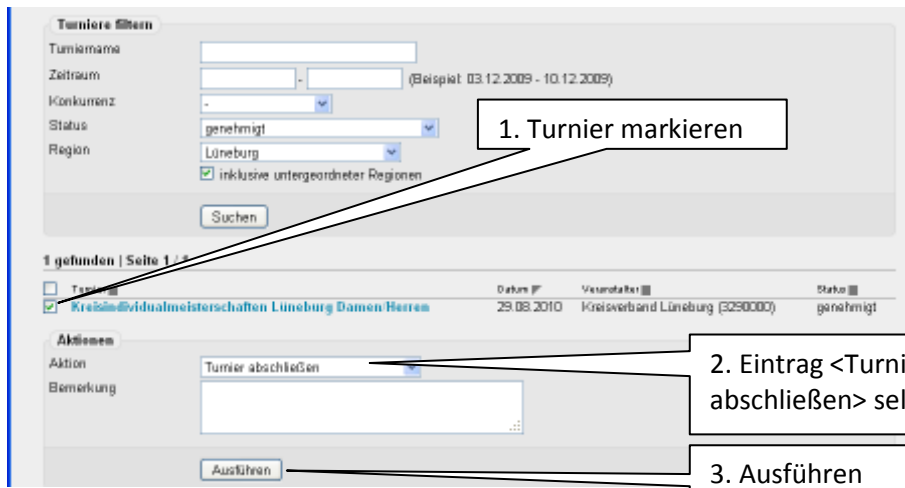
Turniere filtern

Turniername

Zeitraum - (Beispiel: 03.12.2009 - 10.12.2009)

Konkurrenz -

Status genehmigt

Region Lüneburg

inklusive untergeordneter Regionen

Suchen

1. Turnier markieren

1 gefunden | Seite 1 / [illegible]

| Turnier | Datum | Veranstalter | Status |
|---|---|---|---|
| Kreisindividualmeisterschaften Lüneburg Damen/Herren | 29.08.2010 | Kreisverband Lüneburg (3290000) | genehmigt |

Aktionen

Aktion Turnier abschließen

Bemerkung

2. Eintrag <Turni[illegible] abschließen> sel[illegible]

Ausführen

3. Ausführen